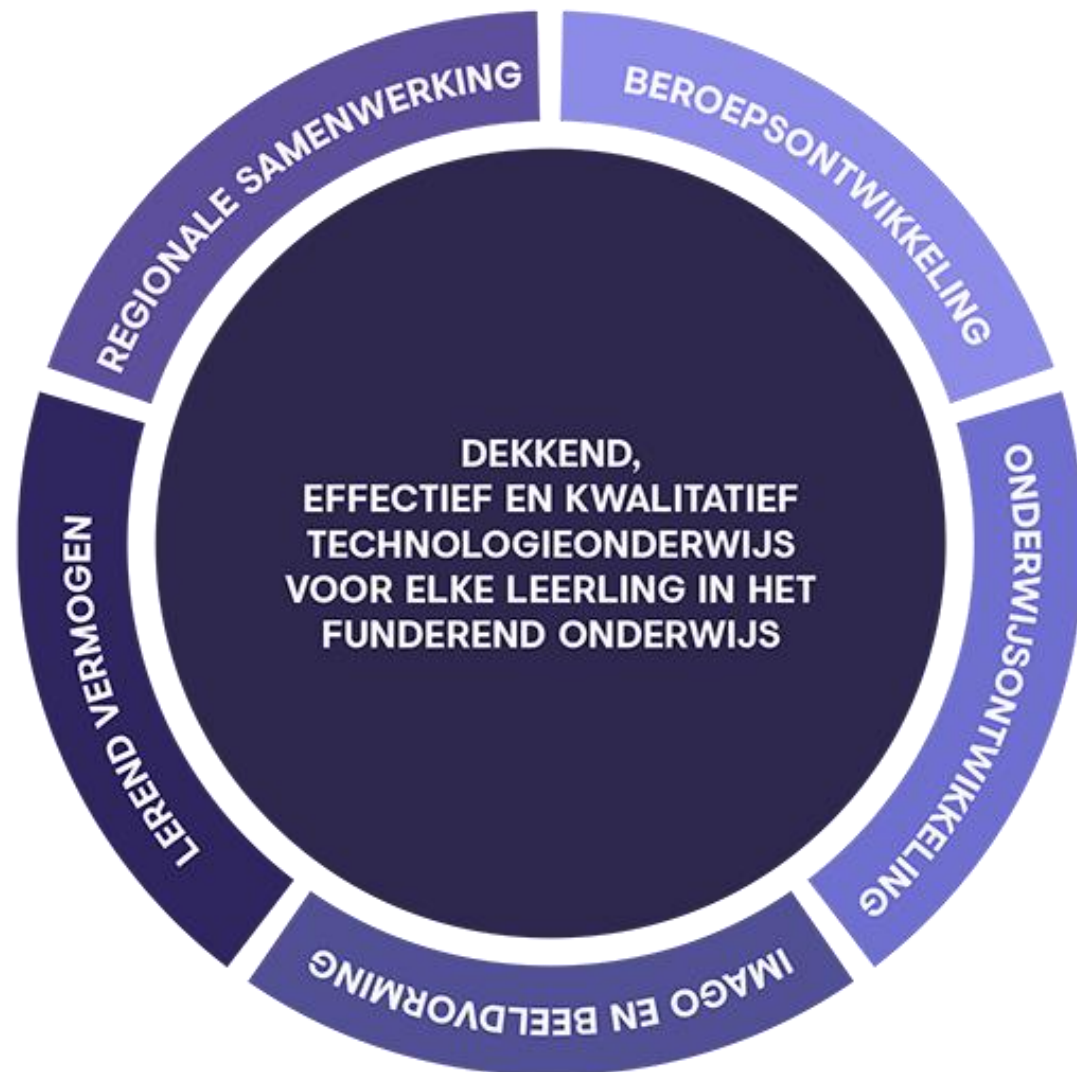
REGIONALE SAMENWERKING

BEROEPSONTWIKKELING

DEKKEND, EFFECTIEF EN KWALITATIEF TECHNOLOGIEONDERWIJS VOOR ELKE LEERLING IN HET FUNDEREND ONDERWIJS

LEREND VERMOGEN

ONDERWIJSONTWIKKELING

IMAGO EN BEELDVORMING